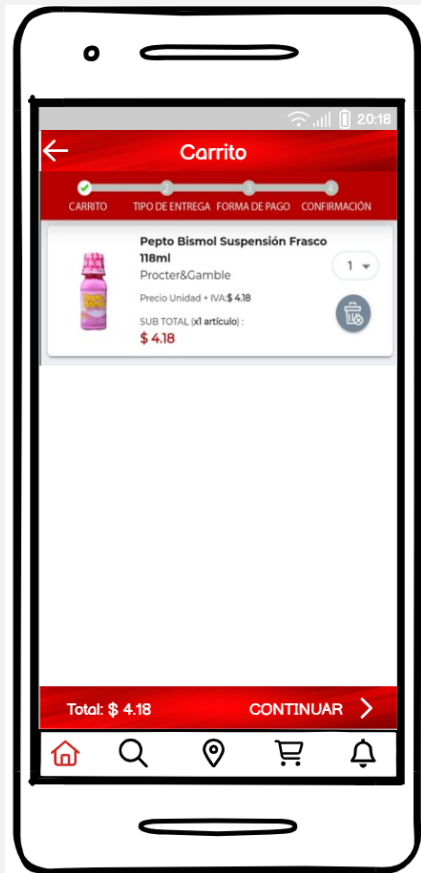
20:18

Carrito

CARRITO TIPO DE ENTREGA FORMA DE PAGO CONFIRMACIÓN

2 3 4

Pepto Bismol Suspensión Frasco 118ml

Procter&Gamble

1

Precio Unidad + IVA:$ 4.18

SUB TOTAL (x1 artículo) :

$ 4.18

Total: $ 4.18

CONTINUAR